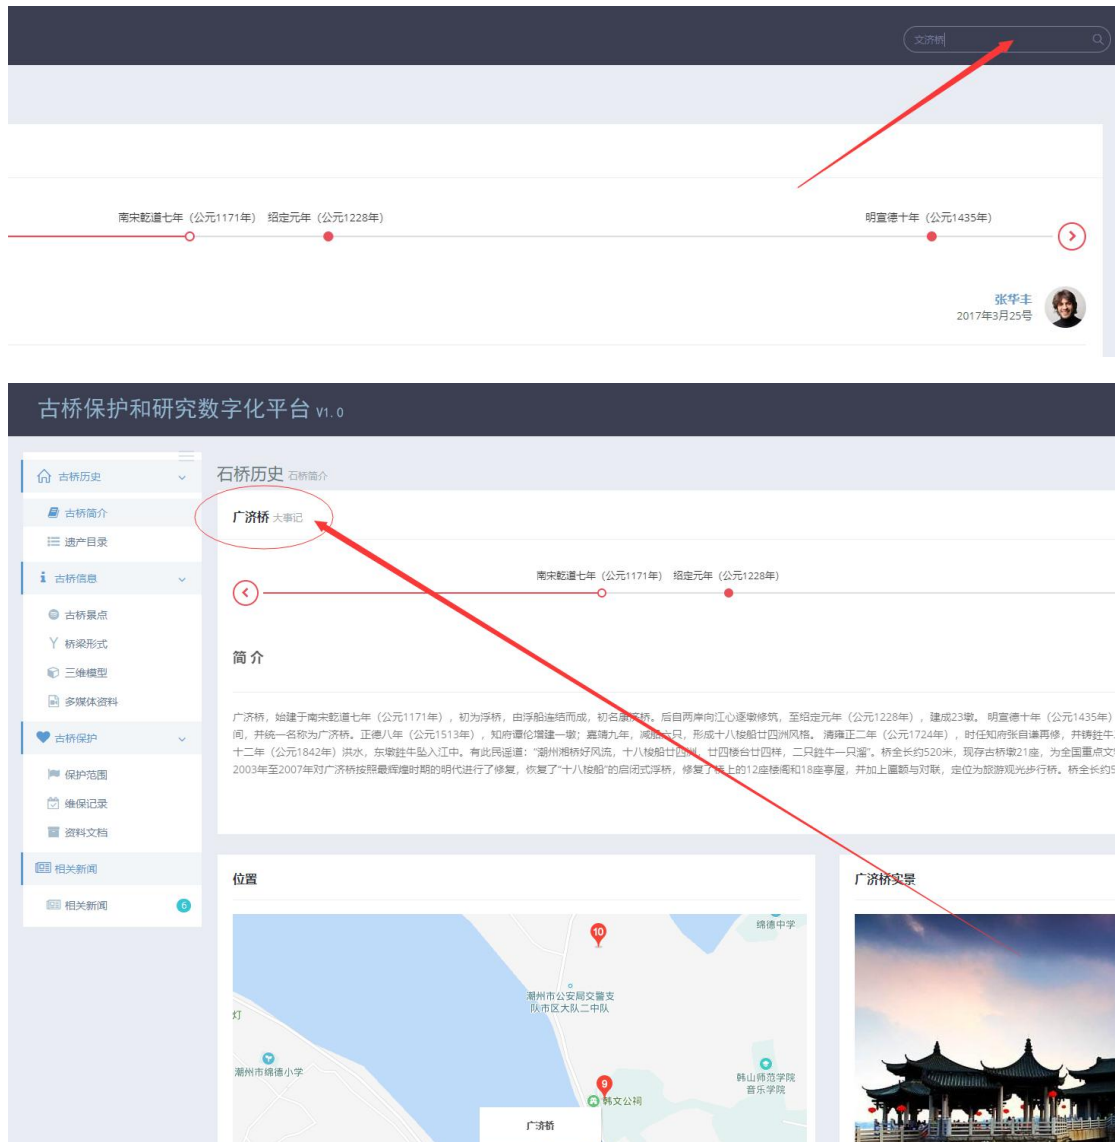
文济桥

南宋乾道七年（公元1171年） 绍定元年（公元1228年） 明宣德十年（公元1435年）

张华丰
2017年3月25号

古桥保护和研究数字化平台 V1.0

古桥历史
古桥简介
遗产目录
古桥信息
古桥景点
桥梁形式
三维模型
多媒体资料
古桥保护
保护范围
维保记录
资料文档
相关新闻
相关新闻 6

石桥历史 石桥简介

广济桥 大事记

南宋乾道七年（公元1171年） 绍定元年（公元1228年）

简 介

广济桥，始建于南宋乾道七年（公元1171年），初为浮桥，由浮船连结而成，初名康济桥。后自两岸向江心逐墩修筑，至绍定元年（公元1228年），建成23墩。明宣德十年（公元1435年）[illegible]间，并统一名称为广济桥。正德八年（公元1513年），知府谭伦增建一墩；嘉靖九年，减船六只，形成十八梭船廿四洲风格。清雍正二年（公元1724年），时任知府张自谦再修，并铸鉎牛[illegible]十二年（公元1842年）洪水，东墩鉎牛坠入江中。有此民谣道："潮州湘桥好风流，十八梭船廿四洲，廿四楼台廿四样，二只鉎牛一只溜"。桥全长约520米，现存古桥墩21座，为全国重点文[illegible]2003年至2007年对广济桥按照最辉煌时期的明代进行了修复，恢复了"十八梭船"的启闭式浮桥，修复了桥上的12座楼阁和18座亭屋，并加上匾额与对联，定位为旅游观光步行桥。桥全长约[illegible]

位置

10
绵德中学
潮州市公安局交警支队市区大队二中队
灯
潮州市绵德小学
韩山师范学院音乐学院
9
韩文公祠
广济桥

广济桥实景